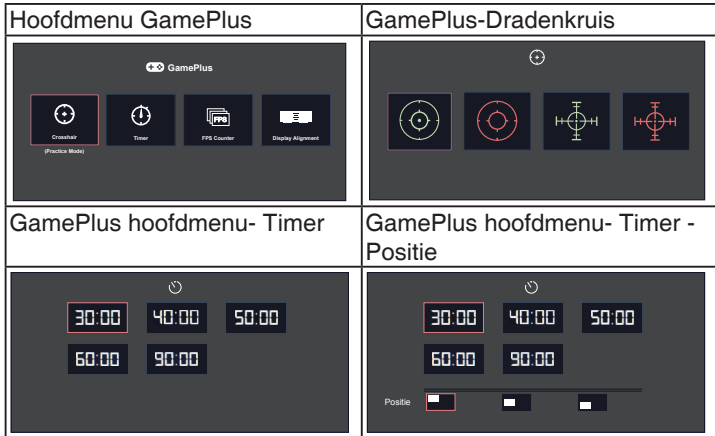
| Hoofdmenu GamePlus | GamePlus-Dradenkruis |
|---|---|
| GamePlus<br>Crosshair (Practice Mode) Timer FPS Counter Display Alignment | |
| GamePlus hoofdmenu- Timer | GamePlus hoofdmenu- Timer - Positie |
| 30:00 40:00 50:00<br>60:00 90:00 | 30:00 40:00 50:00<br>60:00 90:00<br>Positie |